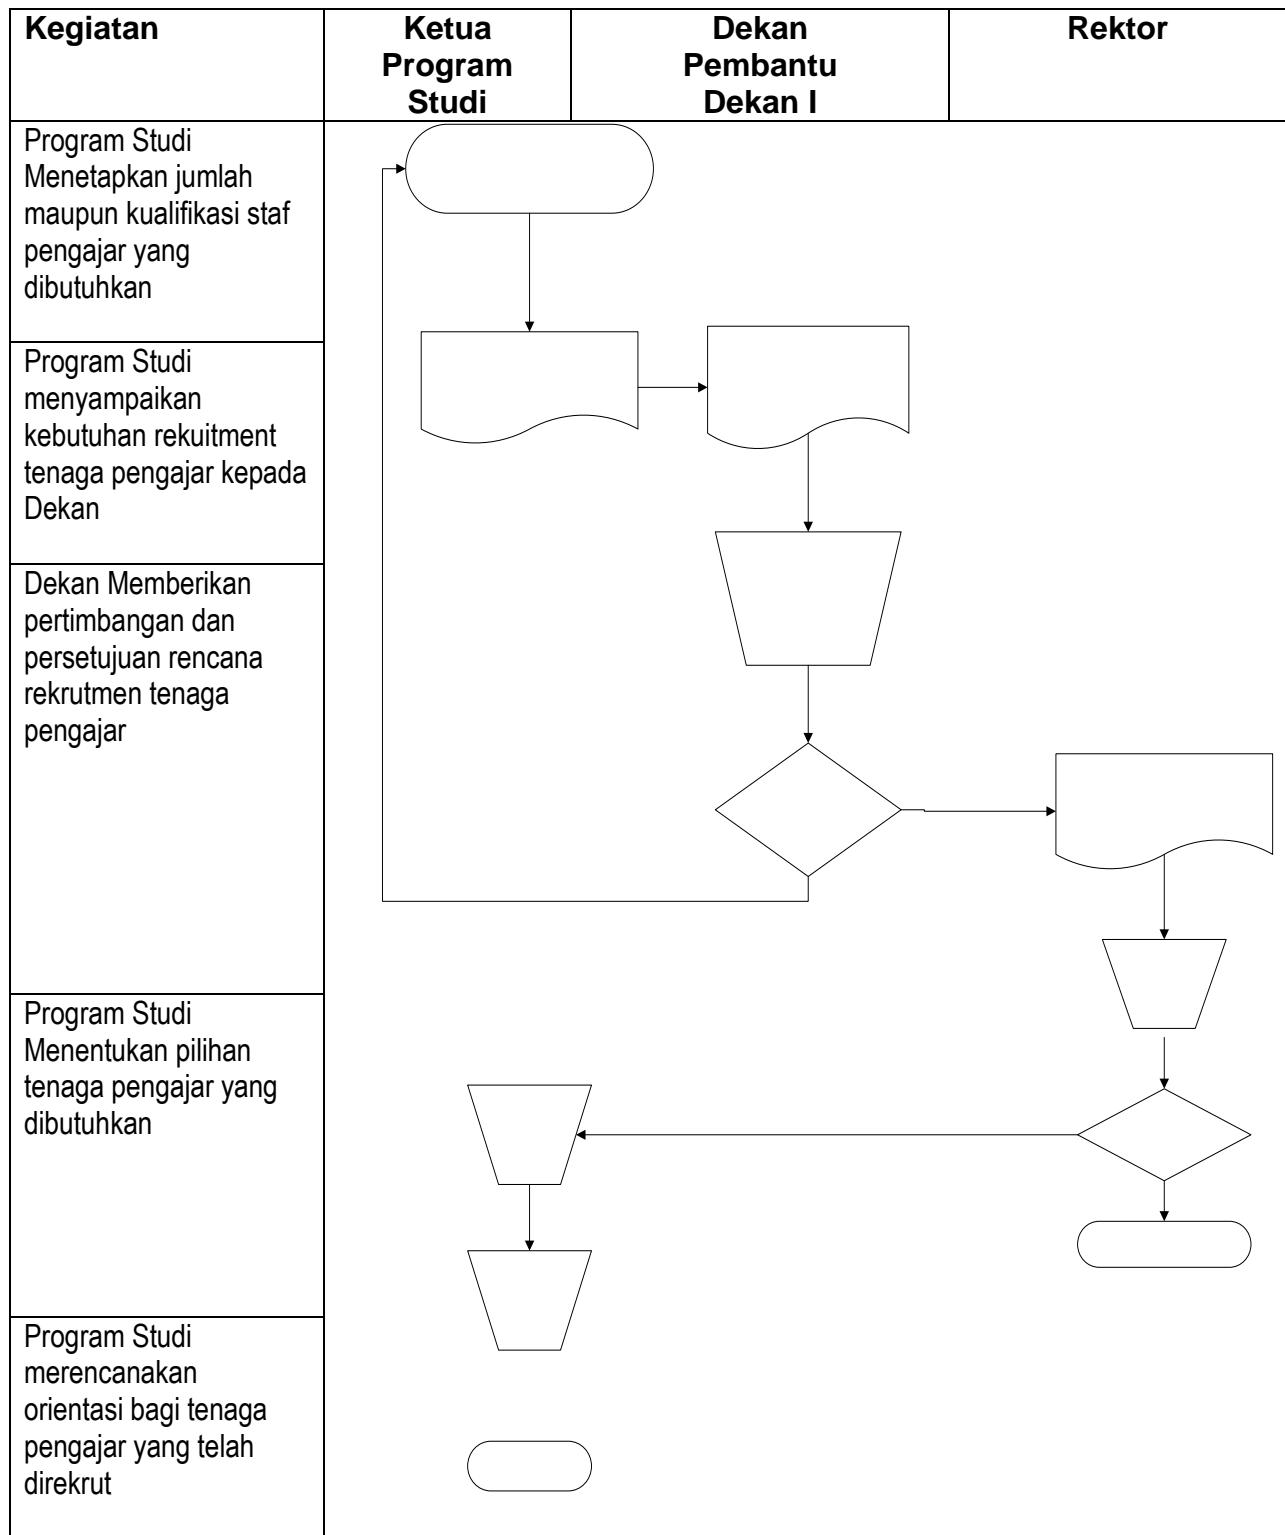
| Kegiatan | Ketua Program Studi | Dekan Pembantu Dekan I | Rektor |
|---|---|---|---|
| Program Studi Menetapkan jumlah maupun kualifikasi staf pengajar yang dibutuhkan | | | |
| Program Studi menyampaikan kebutuhan rekuitment tenaga pengajar kepada Dekan | | | |
| Dekan Memberikan pertimbangan dan persetujuan rencana rekrutmen tenaga pengajar | | | |
| Program Studi Menentukan pilihan tenaga pengajar yang dibutuhkan | | | |
| Program Studi merencanakan orientasi bagi tenaga pengajar yang telah direkrut | | | |